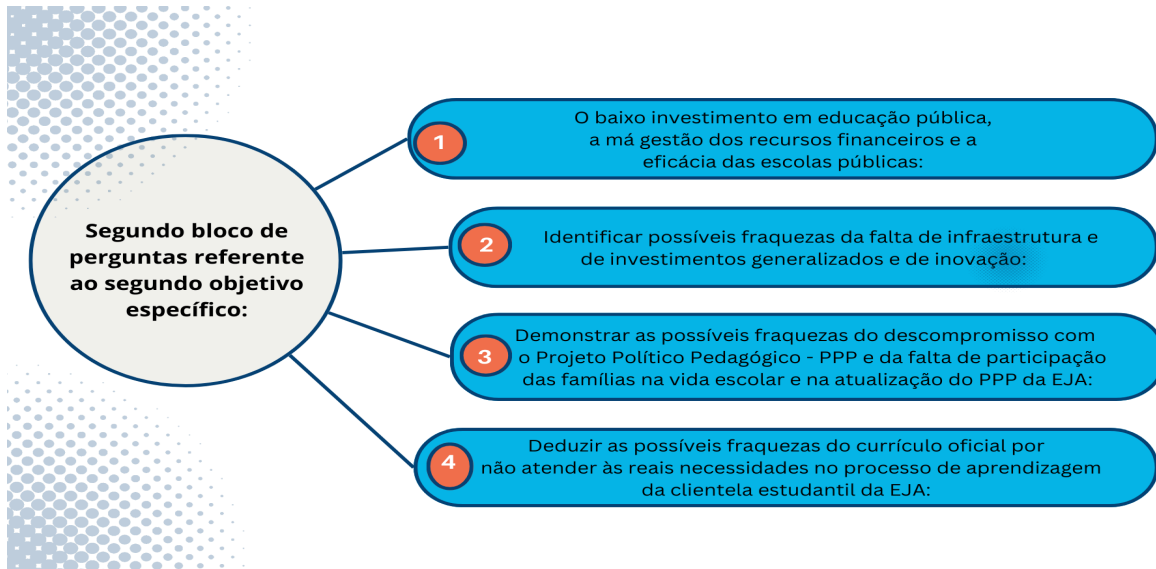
Segundo bloco de perguntas referente ao segundo objetivo específico:

1
O baixo investimento em educação pública, a má gestão dos recursos financeiros e a eficácia das escolas públicas:

2
Identificar possíveis fraquezas da falta de infraestrutura e de investimentos generalizados e de inovação:

3
Demonstrar as possíveis fraquezas do descompromisso com o Projeto Político Pedagógico - PPP e da falta de participação das famílias na vida escolar e na atualização do PPP da EJA:

4
Deduzir as possíveis fraquezas do currículo oficial por não atender às reais necessidades no processo de aprendizagem da clientela estudantil da EJA: